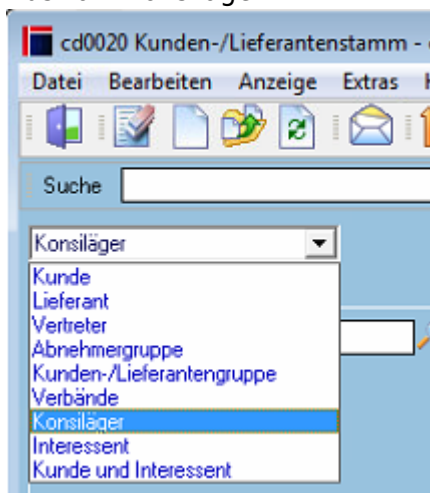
cd0020 Kunden-/Lieferantenstamm -

Datei Bearbeiten Anzeige Extras

Suche

Konsiläger

Kunde
Lieferant
Vertreter
Abnehmergruppe
Kunden-/Lieferantengruppe
Verbände
Konsiläger
Interessent
Kunde und Interessent